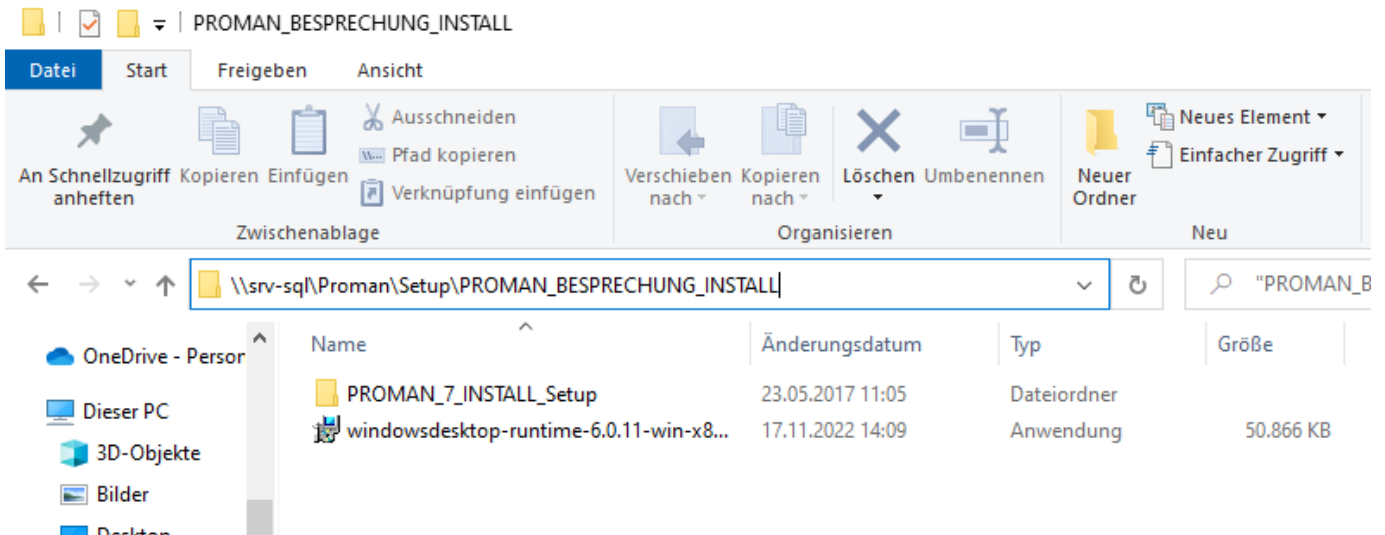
PROMAN_BESPRECHUNG_INSTALL

Datei Start Freigeben Ansicht

An Schnellzugriff anheften Kopieren Einfügen Ausschneiden Pfad kopieren Verknüpfung einfügen
Zwischenablage

Verschieben nach Kopieren nach Löschen Umbenennen
Organisieren

Neuer Ordner Neues Element Einfacher Zugriff
Neu

\\srv-sql\Proman\Setup\PROMAN_BESPRECHUNG_INSTALL

"PROMAN_B

OneDrive - Persor
Dieser PC
3D-Objekte
Bilder
Desktop

| Name | Änderungsdatum | Typ | Größe |
|---|---|---|---|
| PROMAN_7_INSTALL_Setup | 23.05.2017 11:05 | Dateiordner | |
| windowsdesktop-runtime-6.0.11-win-x8... | 17.11.2022 14:09 | Anwendung | 50.866 KB |